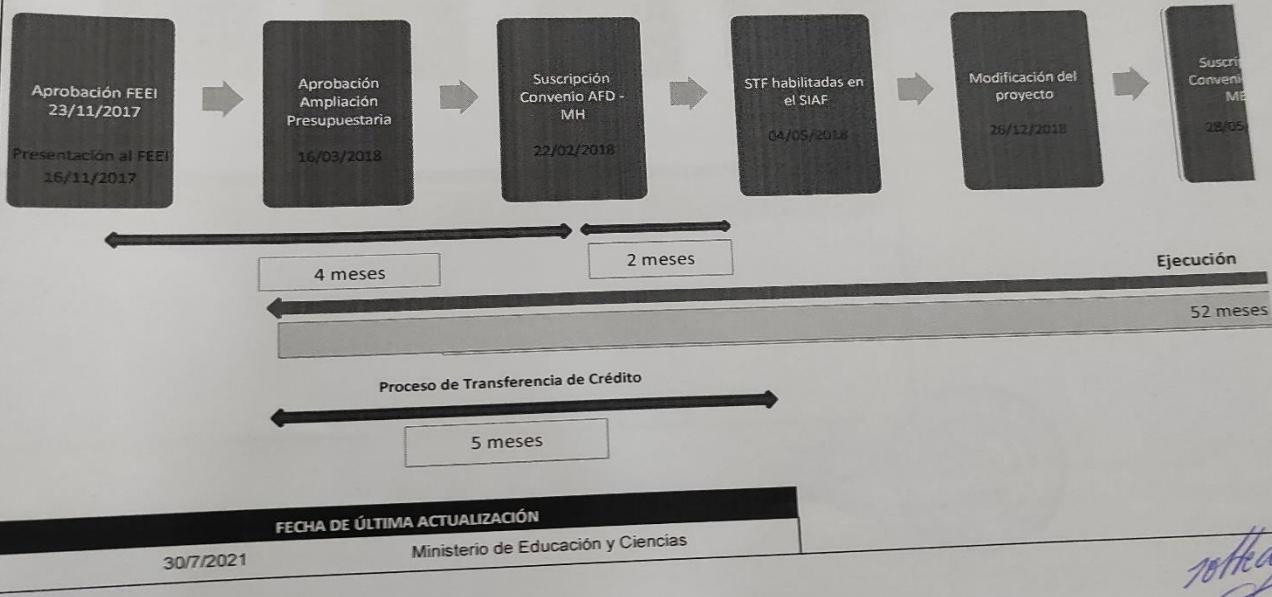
Aprobación FEEI 23/11/2017

Presentación al FEEI 16/11/2017

Aprobación Ampliación Presupuestaria

16/03/2018

Suscripción Convenio AFD - MH

22/02/2018

STF habilitadas en el SIAF

04/05/2018

Modificación del proyecto

26/12/2018

Suscri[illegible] Conveni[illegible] ME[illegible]

28/05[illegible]

4 meses

2 meses

Ejecución

52 meses

Proceso de Transferencia de Crédito

5 meses

FECHA DE ÚLTIMA ACTUALIZACIÓN

30/7/2021

Ministerio de Educación y Ciencias

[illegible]